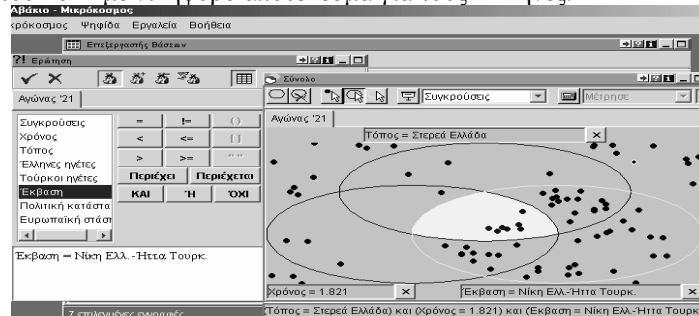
Αβάκιο - Μικρόκοσμος
κρόκοσμος Ψηφίδα Εργαλεία Βοήθεια
Επεξεργαστής Βάσεων
?! Ερώτηση
Αγώνας '21
Συγκρούσεις
Χρόνος
Τόπος
Έλληνες ηγέτες
Τούρκοι ηγέτες
Έκβαση
Πολιτική κατάστα
Ευρωπαϊκή στάση
=
!=
()
<
<=
[]
>
>=
" "
Περιέχει
Περιέχεται
ΚΑΙ
Ή
ΌΧΙ
Έκβαση = Νίκη Ελλ.-Ήττα Τουρκ.
7 επιλεγμένες εγγραφές
Σύνολο
Συγκρούσεις
Μέτρησε
Αγώνας '21
Τόπος = Στερεά Ελλάδα
Χρόνος = 1.821
Έκβαση = Νίκη Ελλ.-Ήττα Τουρκ.
(Τόπος = Στερεά Ελλάδα) και (Χρόνος = 1.821) και (Έκβαση = Νίκη Ελλ.-Ήττα Τουρκ